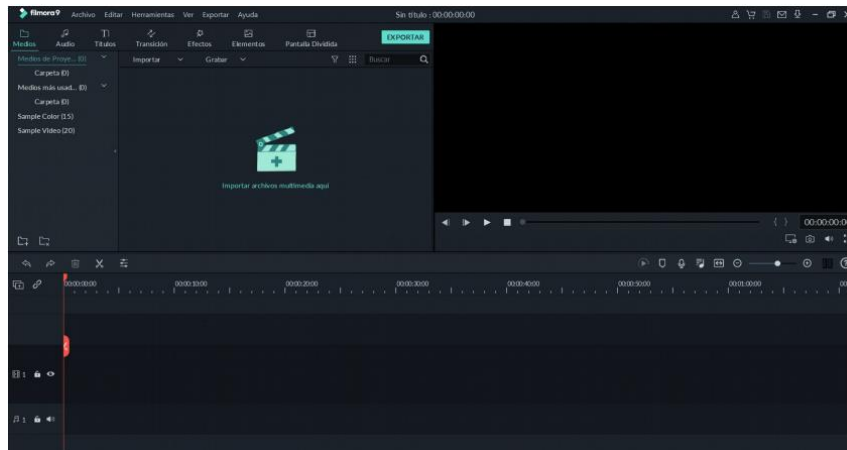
filmora9 Archivo Editar Herramientas Ver Exportar Ayuda

Sin título : 00:00:00:00

Medios Audio Títulos Transición Efectos Elementos Pantalla Dividida

EXPORTAR

Medios de Proye... (0)
Carpeta (0)
Medios más usad... (0)
Carpeta (0)
Sample Color (15)
Sample Video (20)

Importar Grabar

Buscar

Importar archivos multimedia aquí

00:00:00:0

00:00:00:00 00:00:10:00 00:00:20:00 00:00:30:00 00:00:40:00 00:00:50:00 00:01:00:00

1

1